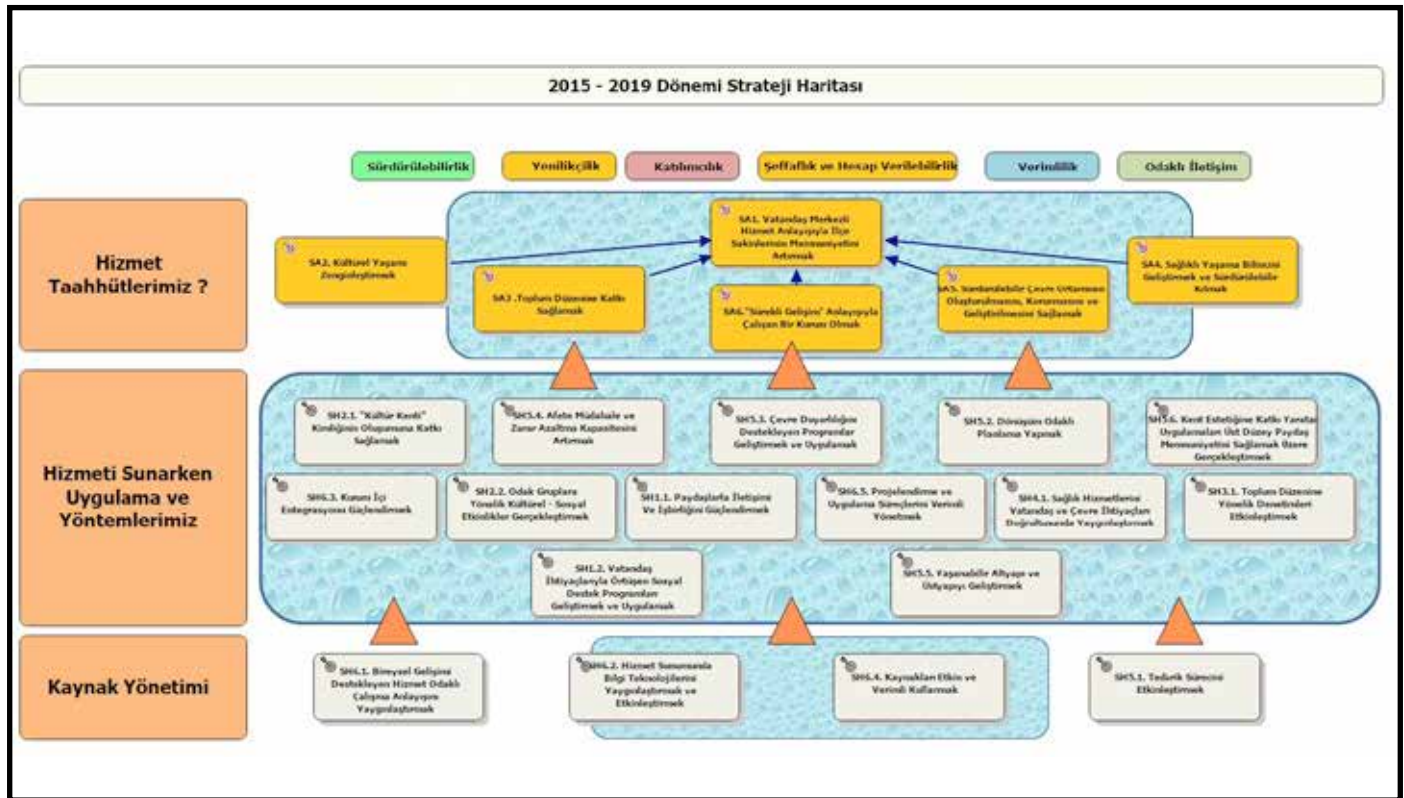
2015 - 2019 Dönemi Strateji Haritası

Sürdürülebilirlik | Yenilikçilik | Katılımcılık | Şeffaflık ve Hesap Verilebilirlik | Verimlilik | Odaklı İletişim

Hizmet Taahhütlerimiz ?

SA1. Vatandaş Merkezli Hizmet Anlayışıyla İlçe Sakinlerinin Memnuniyetini Artırmak

SA2. Kültürel Yaşamı Zenginleştirmek

SA3 .Toplum Düzenine Katkı Sağlamak

SA6."Sürekli Gelişim" Anlayışıyla Çalışan Bir Kurum Olmak

SA5. Sürdürülebilir Çevre Ortamının Oluşturulmasını, Korunmasını ve Geliştirilmesini Sağlamak

SA4. Sağlıklı Yaşama Bilincini Geliştirmek ve Sürdürülebilir Kılmak

Hizmeti Sunarken Uygulama ve Yöntemlerimiz

SH2.1. "Kültür Kenti" Kimliğinin Oluşumuna Katkı Sağlamak

SH3.4. Afete Müdahale ve Zarar Azaltma Kapasitesini Artırmak

SH5.3. Çevre Duyarlılığını Destekleyen Programlar Geliştirmek ve Uygulamak

SH5.2. Dönüşüm Odaklı Planlama Yapmak

SH5.6. Kent Estetiğine Katkı Yansıtan Uygulamaları Üst Düzey Paydaş Memnuniyetini Sağlamak Üzere Gerçekleştirmek

SH6.3. Kurum İçi Entegrasyonu Güçlendirmek

SH2.2. Odak Gruplara Yönelik Kültürel - Sosyal Etkinlikler Gerçekleştirmek

SH1.1. Paydaşlarla İletişimi Ve İşbirliğini Güçlendirmek

SH6.5. Projelendirme ve Uygulama Süreçlerini Verimli Yönetmek

SH4.1. Sağlık Hizmetlerini Vatandaş ve Çevre İhtiyaçları Doğrultusunda Yaygınlaştırmak

SH3.1. Toplum Düzenine Yönelik Denetimleri Etkinleştirmek

SH1.2. Vatandaş İhtiyaçlarıyla Örtüşen Sosyal Destek Programları Geliştirmek ve Uygulamak

SH5.5. Yaşanabilir Altyapı ve Üstyapıyı Geliştirmek

Kaynak Yönetimi

SH6.1. Bireysel Gelişimi Destekleyen Hizmet Odaklı Çalışma Anlayışını Yaygınlaştırmak

SH6.2. Hizmet Sunumunda Bilgi Teknolojilerini Yaygınlaştırmak ve Etkinleştirmek

SH6.4. Kaynakları Etkin ve Verimli Kullanmak

SH5.1. Tedarik Sürecini Etkinleştirmek